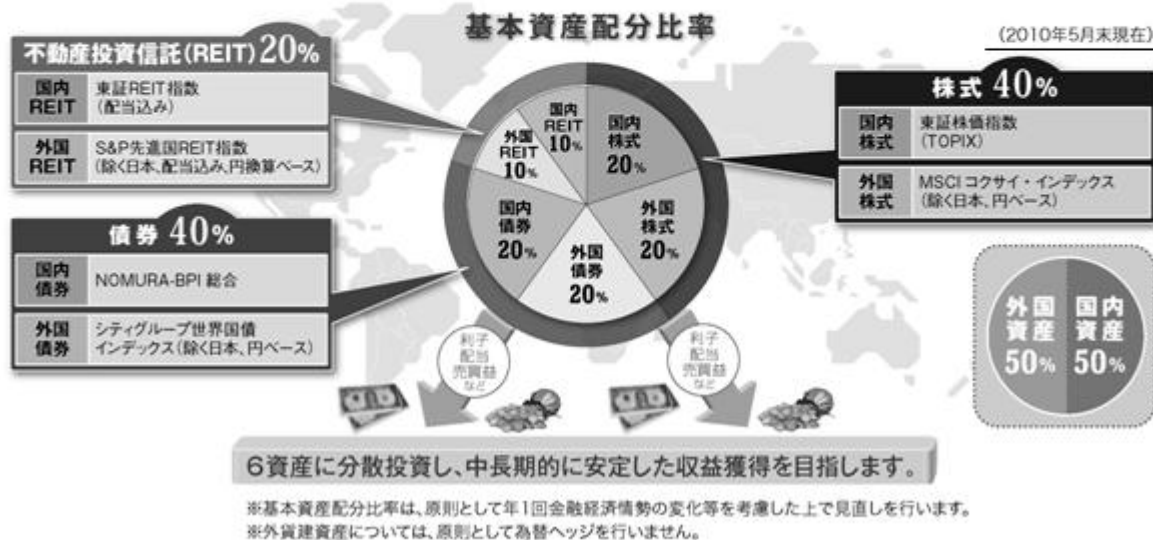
基本資産配分比率

(2010年5月末現在)

不動産投資信託(REIT)20%

| 国内REIT | 東証REIT指数(配当込み) |
|---|---|
| 外国REIT | S&P先進国REIT指数(除く日本、配当込み、円換算ベース) |

債券 40%

| 国内債券 | NOMURA-BPI 総合 |
|---|---|
| 外国債券 | シティグループ世界国債インデックス(除く日本、円ベース) |

国内REIT 10%
外国REIT 10%
国内株式 20%
外国株式 20%
外国債券 20%
国内債券 20%

株式 40%

| 国内株式 | 東証株価指数(TOPIX) |
|---|---|
| 外国株式 | MSCI コクサイ・インデックス(除く日本、円ベース) |

外国資産 50%
国内資産 50%

利子 配当 売買益 など

利子 配当 売買益 など

6資産に分散投資し、中長期的に安定した収益獲得を目指します。

※基本資産配分比率は、原則として年1回金融経済情勢の変化等を考慮した上で見直しを行います。
※外貨建資産については、原則として為替ヘッジを行いません。